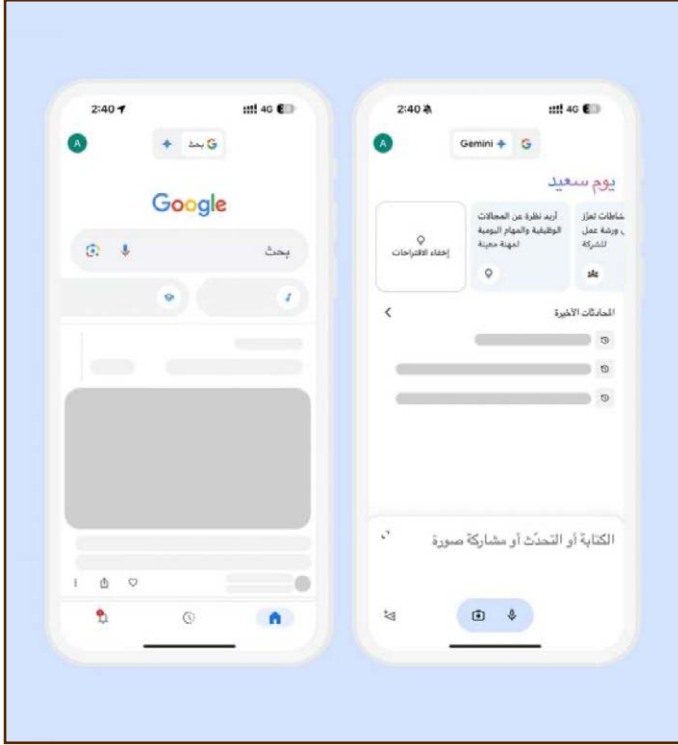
2:40
4G
A
بحث
Google
بحث

2:40
4G
A
Gemini
يوم سعيد
أريد نظرة عن المجالات الوظيفية والمهام اليومية لمهنة معينة
شاطات تعزز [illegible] ورشة عمل للشركة
إخفاء الاقتراحات
المحادثات الأخيرة
الكتابة أو التحدّث أو مشاركة صورة